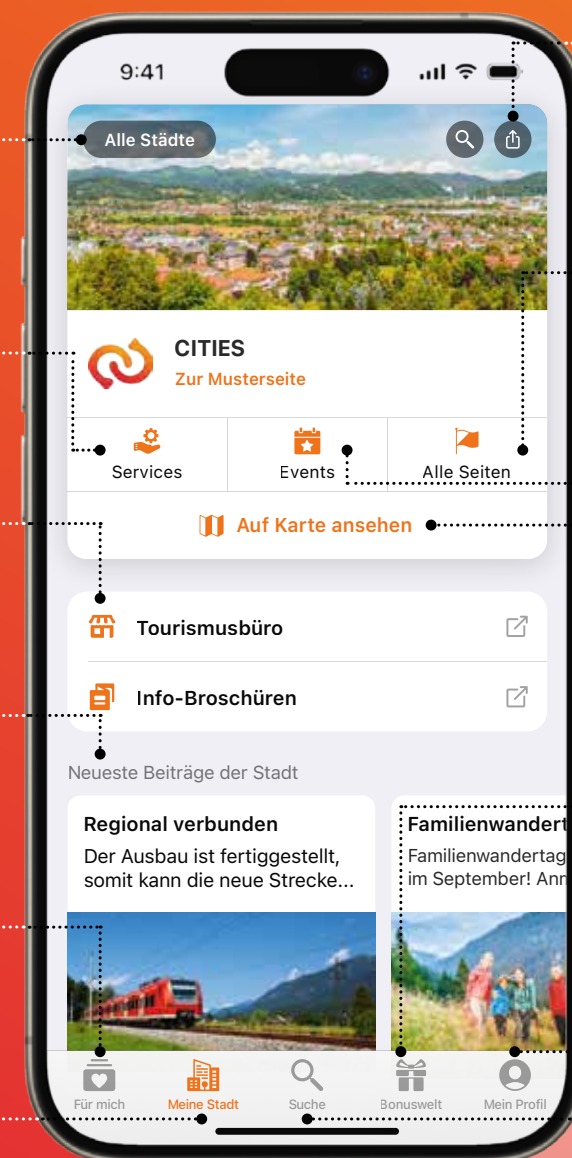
9:41

Alle Städte

CITIES
Zur Musterseite

Services

Events

Alle Seiten

Auf Karte ansehen

Tourismusbüro

Info-Broschüren

Neueste Beiträge der Stadt

Regional verbunden
Der Ausbau ist fertiggestellt, somit kann die neue Strecke...

Familienwandert
Familienwandertag im September! Anm

Für mich
Meine Stadt
Suche
Bonuswelt
Mein Profil